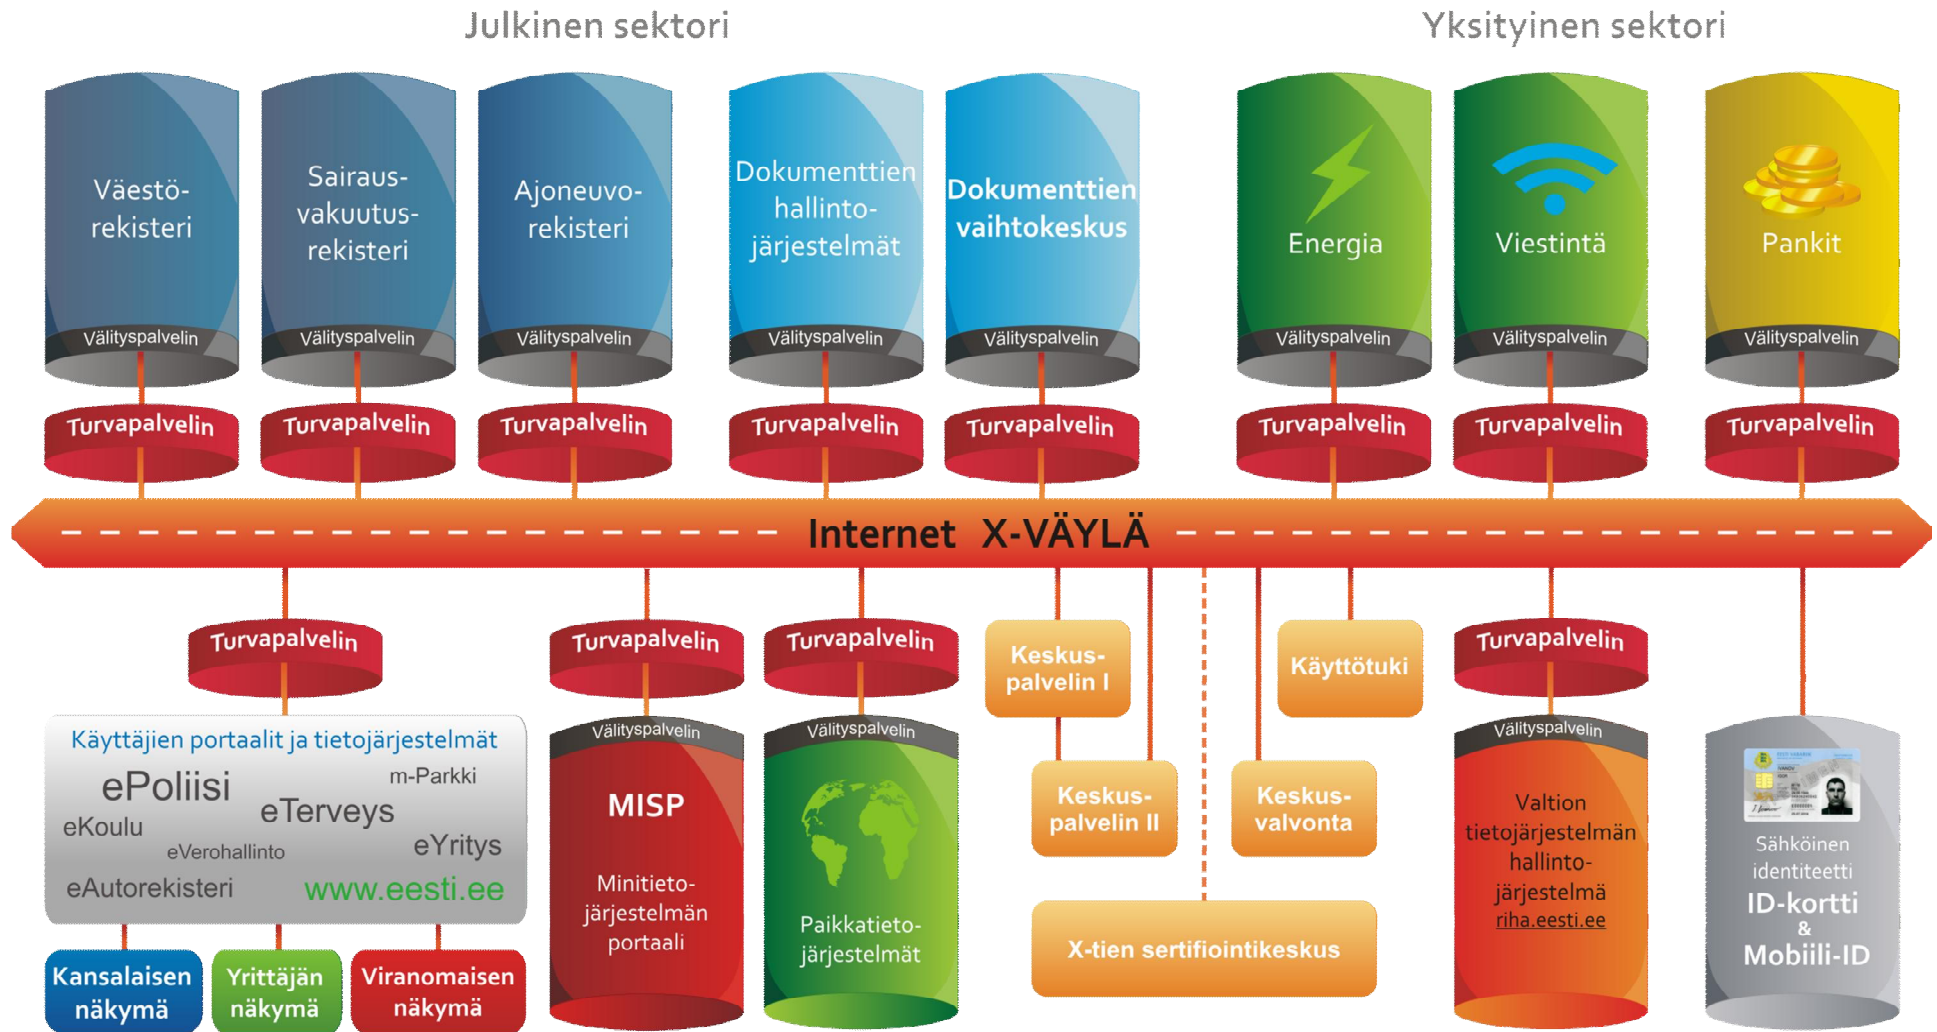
Julkinen sektori

Yksityinen sektori

Väestörekisteri
Välityspalvelin
Turvapalvelin

Sairausvakuutusrekisteri
Välityspalvelin
Turvapalvelin

Ajoneuvorekisteri
Välityspalvelin
Turvapalvelin

Dokumenttien hallintojärjestelmät
Välityspalvelin
Turvapalvelin

Dokumenttien vaihtokeskus
Välityspalvelin
Turvapalvelin

Energia
Välityspalvelin
Turvapalvelin

Viestintä
Välityspalvelin
Turvapalvelin

Pankit
Välityspalvelin
Turvapalvelin

Internet X-VÄYLÄ

Turvapalvelin
Käyttäjien portaalit ja tietojärjestelmät
ePoliisi
m-Parkki
eTerveys
eKoulu
eVerohallinto
eYritys
eAutorekisteri
www.eesti.ee

Kansalaisen näkymä
Yrittäjän näkymä
Viranomaisen näkymä

Turvapalvelin
Välityspalvelin
MISP
Minitietojärjestelmän portaali

Turvapalvelin
Välityspalvelin
Paikkatietojärjestelmät

Keskuspalvelin I
Keskuspalvelin II
Käyttötuki
Keskusvalvonta
X-tien sertifiointikeskus

Turvapalvelin
Välityspalvelin
Valtion tietojärjestelmän hallintojärjestelmä
riha.eesti.ee

Sähköinen identiteetti
ID-kortti
&
Mobiili-ID